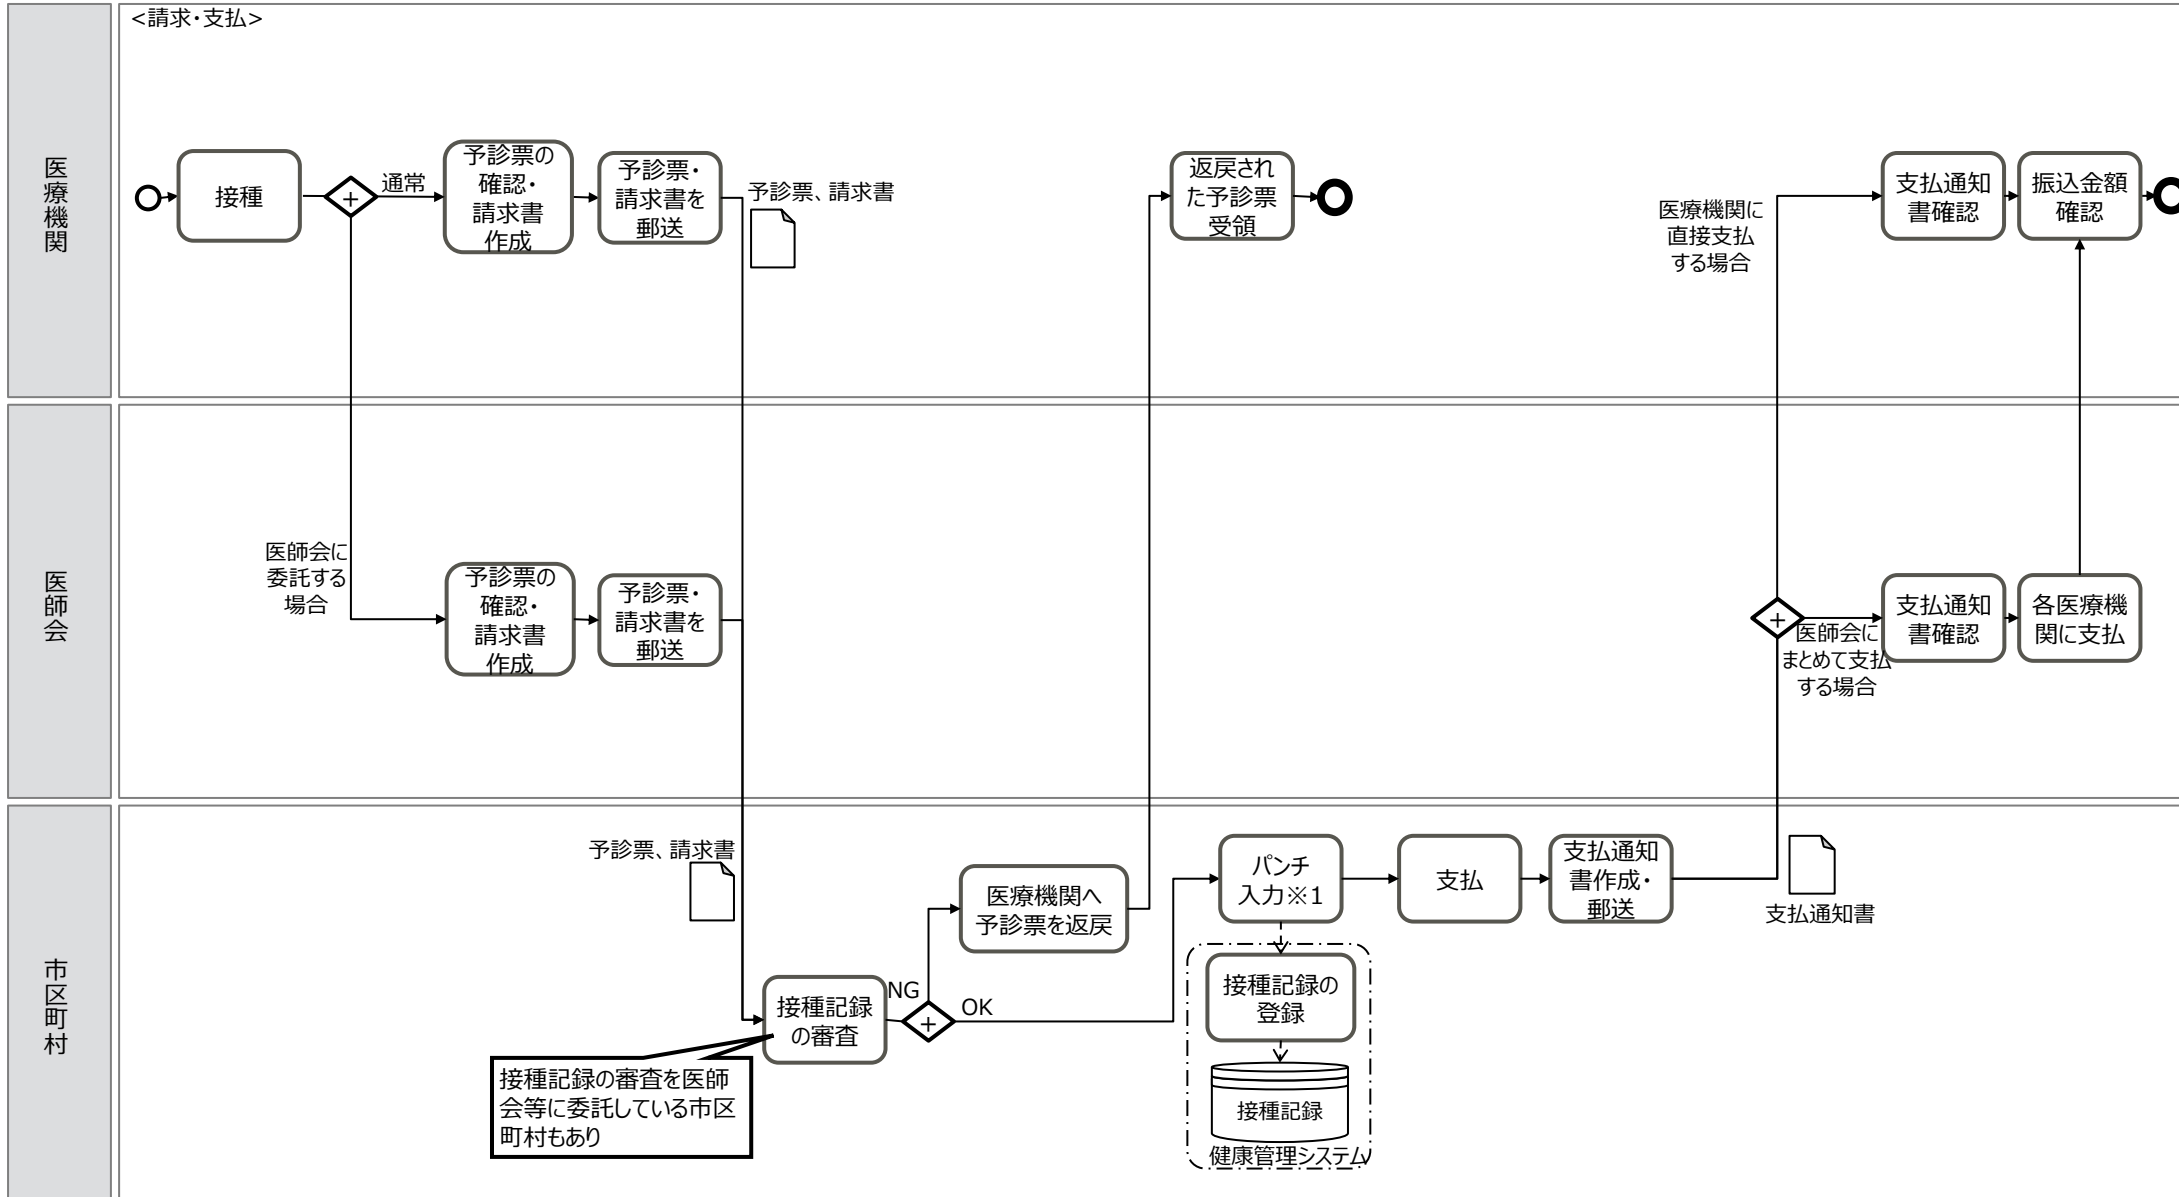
<請求・支払>

医療機関

接種

+

通常

予診票の確認・請求書作成

予診票・請求書を郵送

予診票、請求書

返戻された予診票受領

医療機関に直接支払する場合

支払通知書確認

振込金額確認

医師会

医師会に委託する場合

予診票の確認・請求書作成

予診票・請求書を郵送

+

医師会にまとめて支払する場合

支払通知書確認

各医療機関に支払

市区町村

予診票、請求書

医療機関へ予診票を返戻

パンチ入力※1

支払

支払通知書作成・郵送

支払通知書

接種記録の審査

NG

+

OK

接種記録の登録

接種記録

健康管理システム

接種記録の審査を医師会等に委託している市区町村もあり